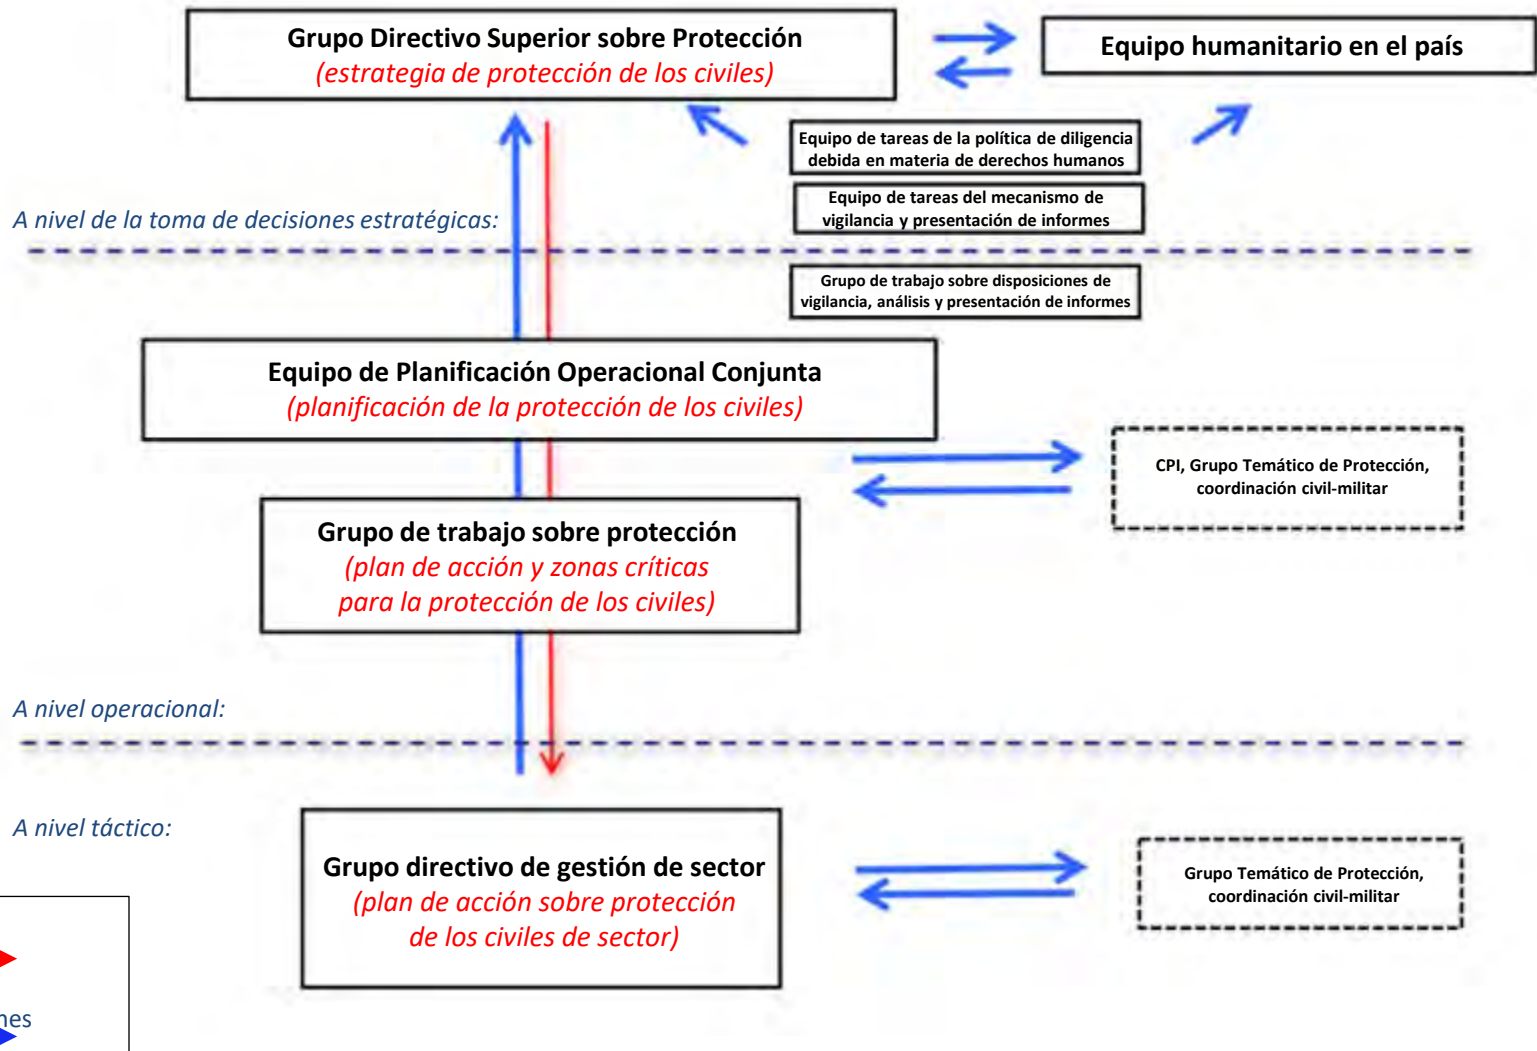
Grupo Directivo Superior sobre Protección
(estrategia de protección de los civiles)

Equipo humanitario en el país

Equipo de tareas de la política de diligencia debida en materia de derechos humanos

Equipo de tareas del mecanismo de vigilancia y presentación de informes

A nivel de la toma de decisiones estratégicas:

Grupo de trabajo sobre disposiciones de vigilancia, análisis y presentación de informes

Equipo de Planificación Operacional Conjunta
(planificación de la protección de los civiles)

CPI, Grupo Temático de Protección, coordinación civil-militar

Grupo de trabajo sobre protección
(plan de acción y zonas críticas para la protección de los civiles)

A nivel operacional:

A nivel táctico:

Grupo directivo de gestión de sector
(plan de acción sobre protección de los civiles de sector)

Grupo Temático de Protección, coordinación civil-militar

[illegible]nes